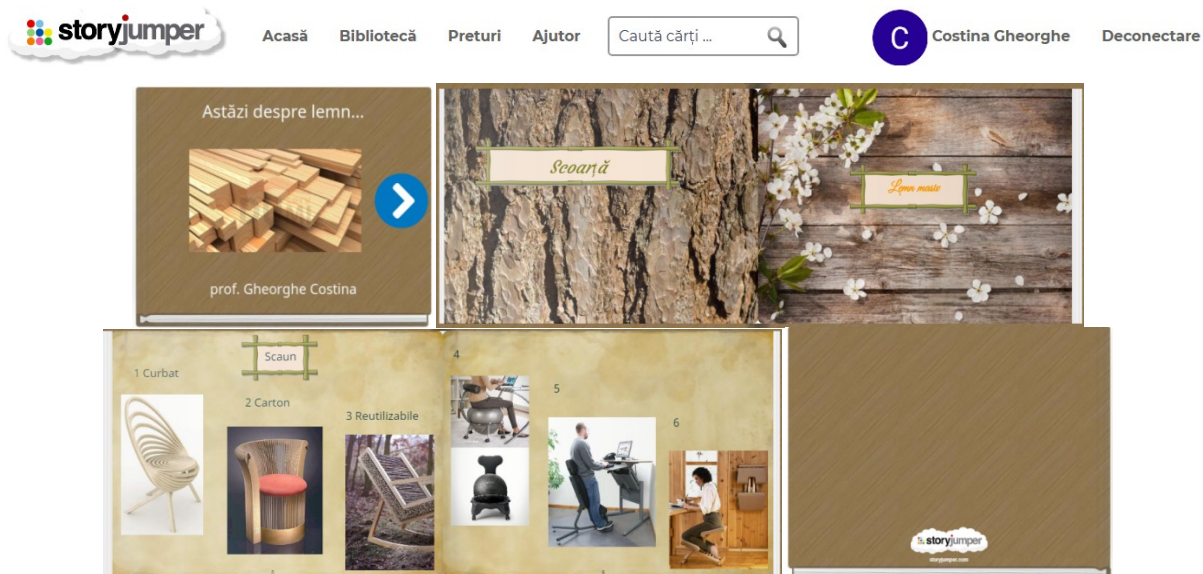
storyjumper

Acasă Bibliotecă Preturi Ajutor Caută cărți ...

C Costina Gheorghe Deconectare

Astăzi despre lemn...

prof. Gheorghe Costina

Scoarță

Lemn masiv

Scaun

1 Curbat

2 Carton

3 Reutilizabile

4

5

6

storyjumper
storyjumper.com